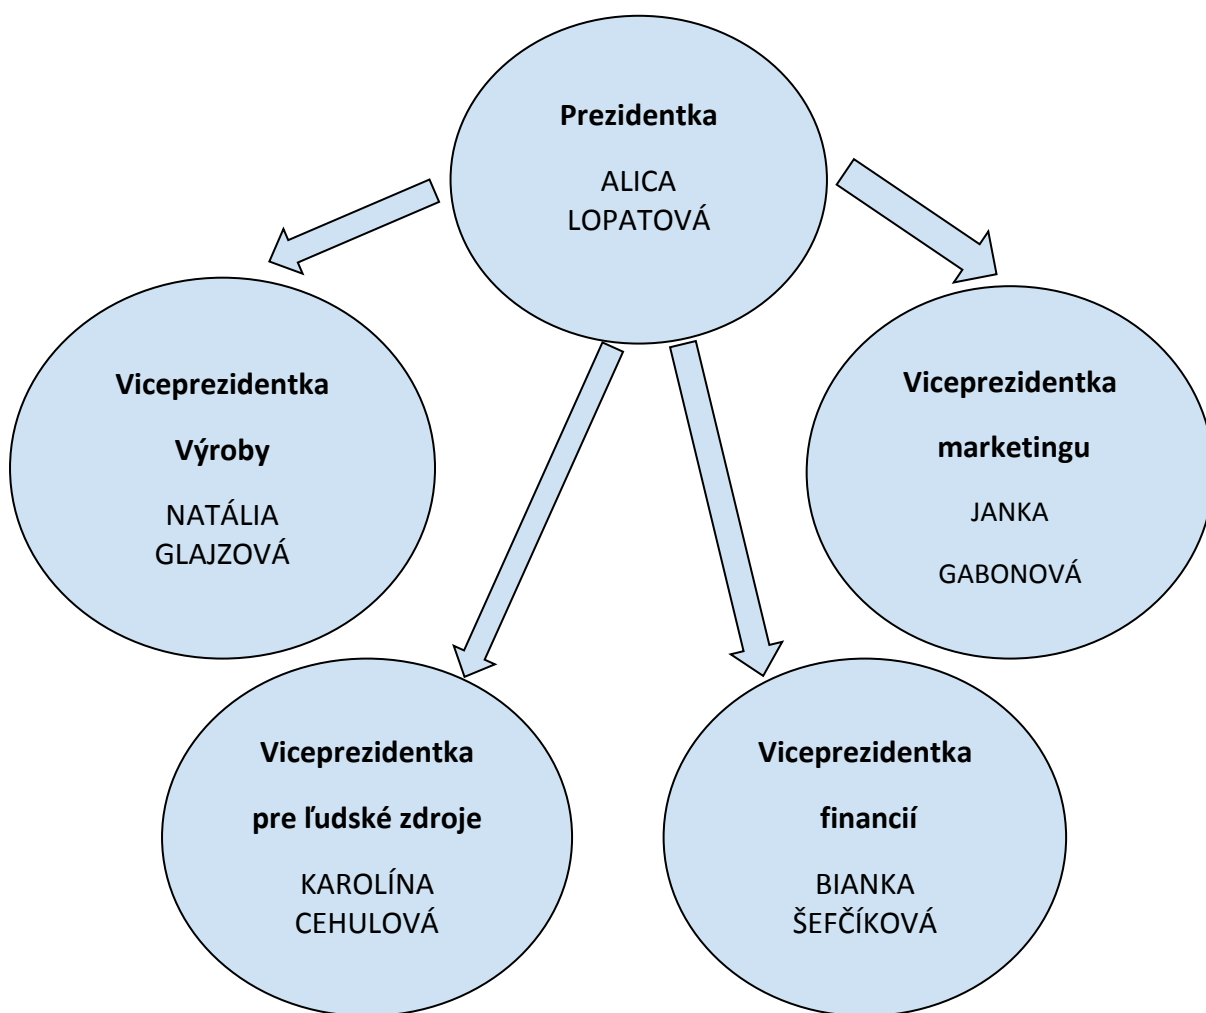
**Prezidentka**

ALICA LOPATOVÁ

**Viceprezidentka**

**Výroby**

NATÁLIA GLAJZOVÁ

**Viceprezidentka**

**marketingu**

JANKA

GABONOVÁ

**Viceprezidentka**

**pre ľudské zdroje**

KAROLÍNA CEHULOVÁ

**Viceprezidentka**

**financií**

BIANKA ŠEFČÍKOVÁ